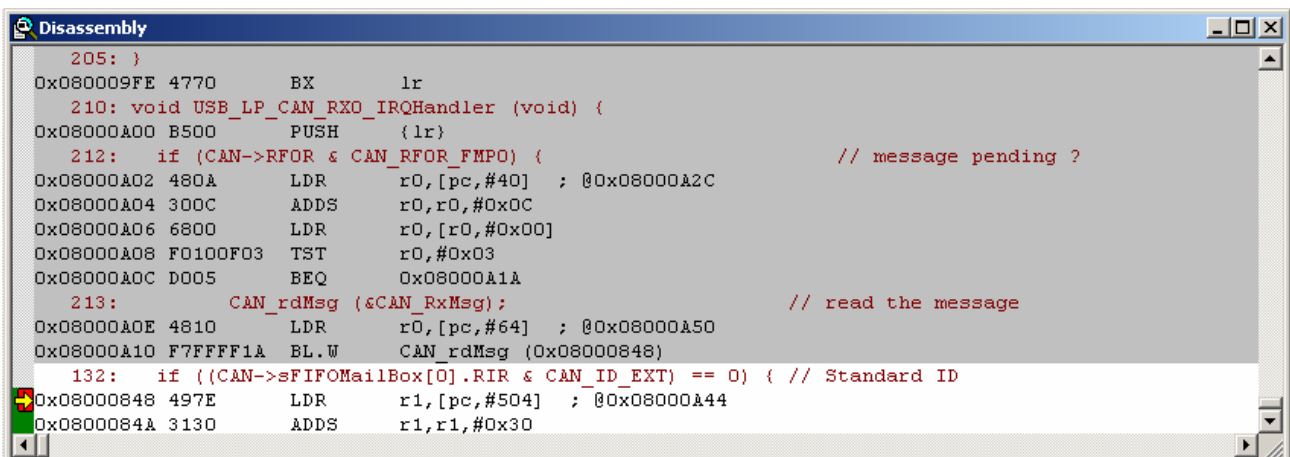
Disassembly

205: }
0x080009FE 4770 BX lr
210: void USB_LP_CAN_RX0_IRQHandler (void) {
0x08000A00 B500 PUSH {lr}
212: if (CAN->RF0R & CAN_RF0R_FMP0) { // message pending ?
0x08000A02 480A LDR r0,[pc,#40] ; @0x08000A2C
0x08000A04 300C ADDS r0,r0,#0x0C
0x08000A06 6800 LDR r0,[r0,#0x00]
0x08000A08 F0100F03 TST r0,#0x03
0x08000A0C D005 BEQ 0x08000A1A
213: CAN_rdMsg (&CAN_RxMsg); // read the message
0x08000A0E 4810 LDR r0,[pc,#64] ; @0x08000A50
0x08000A10 F7FFFF1A BL.W CAN_rdMsg (0x08000848)
132: if ((CAN->sFIFOMailBox[0].RIR & CAN_ID_EXT) == 0) { // Standard ID
0x08000848 497E LDR r1,[pc,#504] ; @0x08000A44
0x0800084A 3130 ADDS r1,r1,#0x30